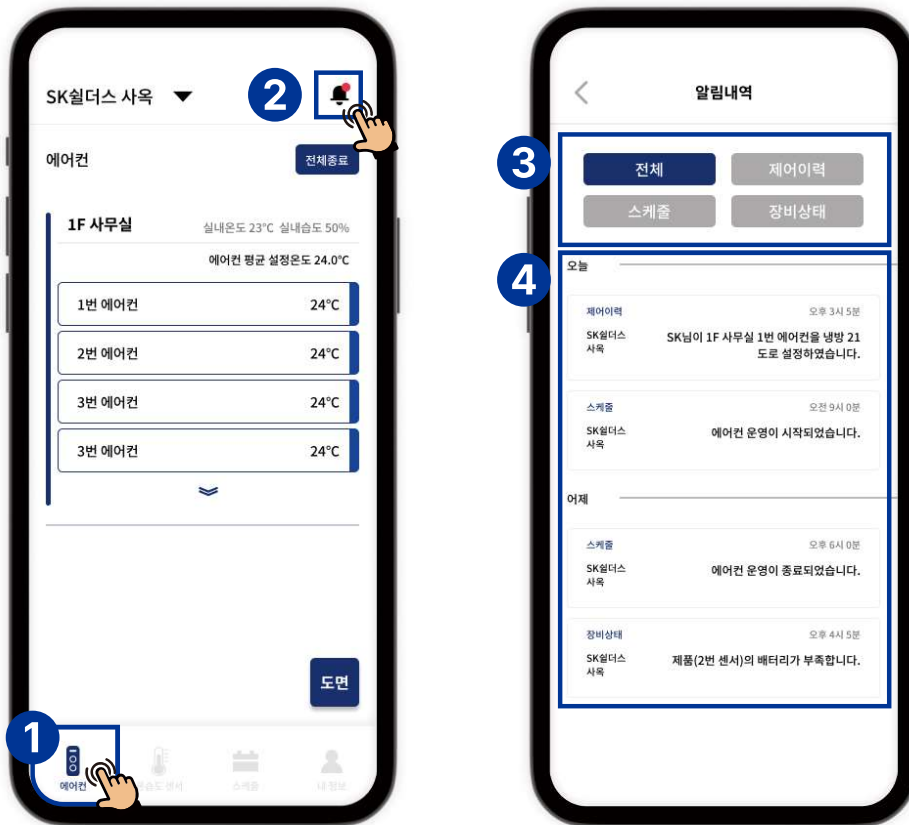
SK쉴더스 사옥

2

에어컨

전체종료

1F 사무실

실내온도 23°C 실내습도 50%

에어컨 평균 설정온도 24.0°C

1번 에어컨 24°C

2번 에어컨 24°C

3번 에어컨 24°C

3번 에어컨 24°C

도면

1

에어컨

온습도 센서

스케줄

내 정보

알림내역

3

전체

제어이력

스케줄

장비상태

4

오늘

제어이력 오후 3시 5분

SK쉴더스 사옥

SK님이 1F 사무실 1번 에어컨을 냉방 21도로 설정하였습니다.

스케줄 오전 9시 0분

SK쉴더스 사옥

에어컨 운영이 시작되었습니다.

어제

스케줄 오후 6시 0분

SK쉴더스 사옥

에어컨 운영이 종료되었습니다.

장비상태 오후 4시 5분

SK쉴더스 사옥

제품(2번 센서)의 배터리가 부족합니다.